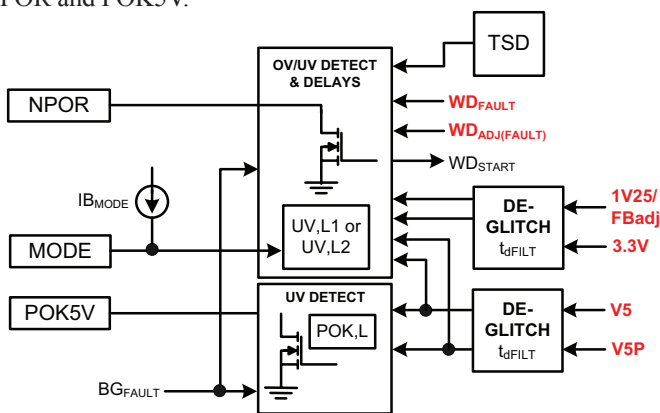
POK and POK5V.

TSD

OV/UV DETECT & DELAYS

NPOR

$WD_{FAULT}$

$WD_{ADJ(FAULT)}$

$WD_{START}$

$IB_{MODE}$

DE-GLITCH $t_{dFILT}$

1V25/ FBadj

3.3V

MODE

UV,L1 or UV,L2

POK5V

UV DETECT

POK,L

DE-GLITCH $t_{dFILT}$

V5

V5P

$BG_{FAULT}$